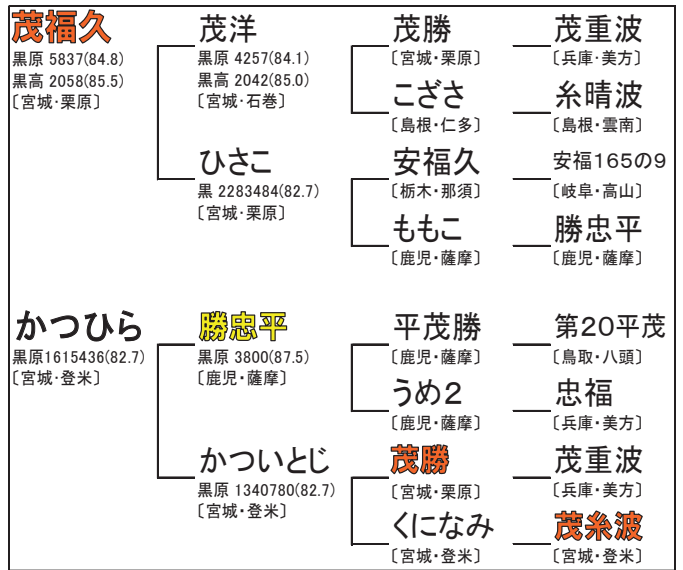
茂福久
黒原 5837(84.8)
黒高 2058(85.5)
〔宮城･栗原〕

茂洋
黒原 4257(84.1)
黒高 2042(85.0)
〔宮城･石巻〕

ひさこ
黒 2283484(82.7)
〔宮城･栗原〕

茂勝
〔宮城･栗原〕

こざさ
〔島根･仁多〕

安福久
〔栃木･那須〕

ももこ
〔鹿児･薩摩〕

茂重波
〔兵庫･美方〕

糸晴波
〔島根･雲南〕

安福165の9
〔岐阜･高山〕

勝忠平
〔鹿児･薩摩〕

かつひら
黒原1615436(82.7)
〔宮城･登米〕

勝忠平
黒原 3800(87.5)
〔鹿児･薩摩〕

かついとじ
黒原 1340780(82.7)
〔宮城･登米〕

平茂勝
〔鹿児･薩摩〕

うめ2
〔鹿児･薩摩〕

茂勝
〔宮城･栗原〕

くになみ
〔宮城･登米〕

第20平茂
〔鳥取･八頭〕

忠福
〔兵庫･美方〕

茂重波
〔兵庫･美方〕

茂糸波
〔宮城･登米〕